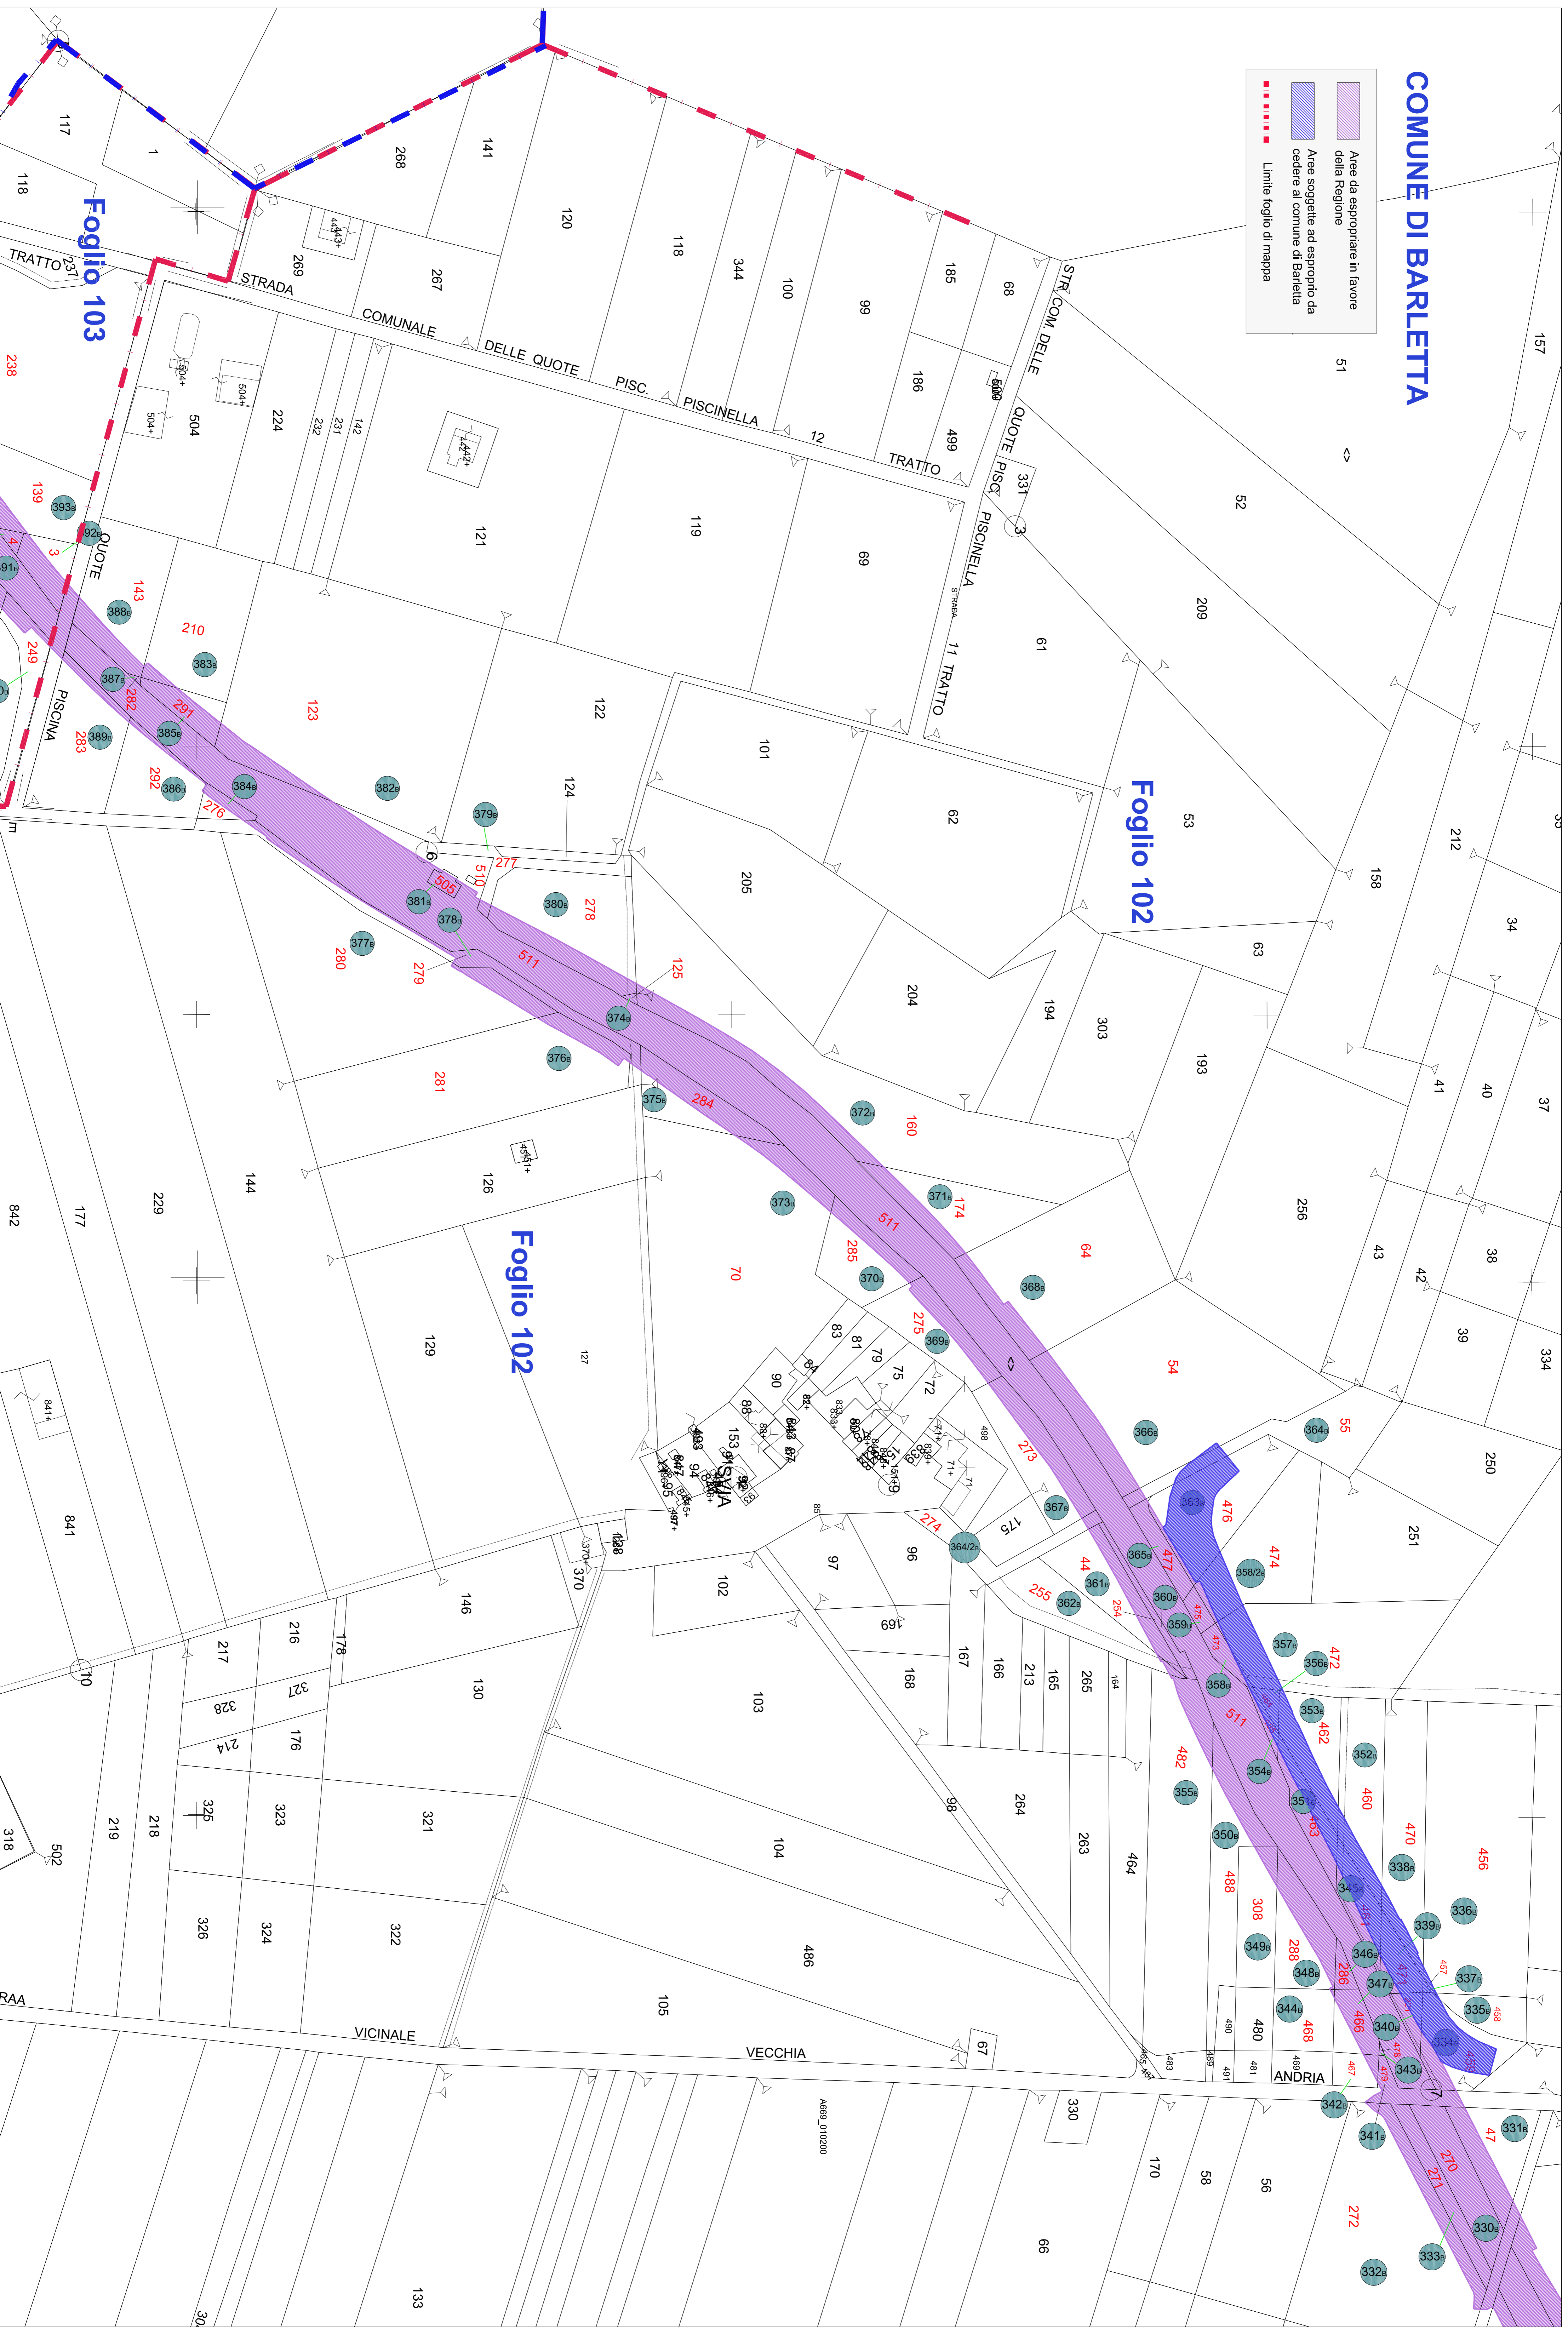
COMUNE DI BARLETTA

Aree da espropriare in favore della Regione
Aree soggette ad esproprio da cedere al comune di Barletta
Limite foglio di mappa

Foglio 103

Foglio 102

Foglio 102

STRADA COMUNALE DELLE QUOTE PISC. PISCINELLA 12 TRATTO

STR. COM. DELLE QUOTE PISC. PISCINELLA STRADA 11 TRATTO

TRATTO 237

QUOTE PISCINA

VICINALE VECCHIA ANDRIA

117 1 118 268 141 120 118 344 100 99 185 68 269 267 443+ 186 499 500 51 157 52 238 504 224 232 231 142 121 119 69 331 209 61 139 143 210 123 122 101 62 53 212 158 249 291 282 283 292 276 124 205 63 34 277 510 278 505 125 204 194 303 193 41 40 37 280 279 511 281 284 160 126 144 229 177 842 174 511 64 256 43 38 42 39 334 285 70 129 127 275 83 81 79 75 72 84 90 88 153 54 55 250 273 251 476 474 477 175 274 44 255 254 102 97 96 169 167 166 213 165 265 164 146 216 217 178 370 130 103 168 328 327 214 176 219 218 325 323 321 104 98 264 263 464 482 488 308 288 286 466 468 480 490 481 489 491 483 462 472 463 460 470 456 461 471 459 457 458 47 270 271 272 318 502 841 326 324 322 486 105 67 330 170 58 56 66 133 10 A669_010200

393 392 391 388 383 387 385 389 386 384 382 379 381 378 380 377 374 376 375 372 373 371 370 369 368 367 366 364 363 364/2 365 361 362 360 359 358/2 357 356 358 353 352 354 355 351 350 345 338 336 339 349 346 348 347 337 344 340 335 334 343 342 341 331 330 333 332